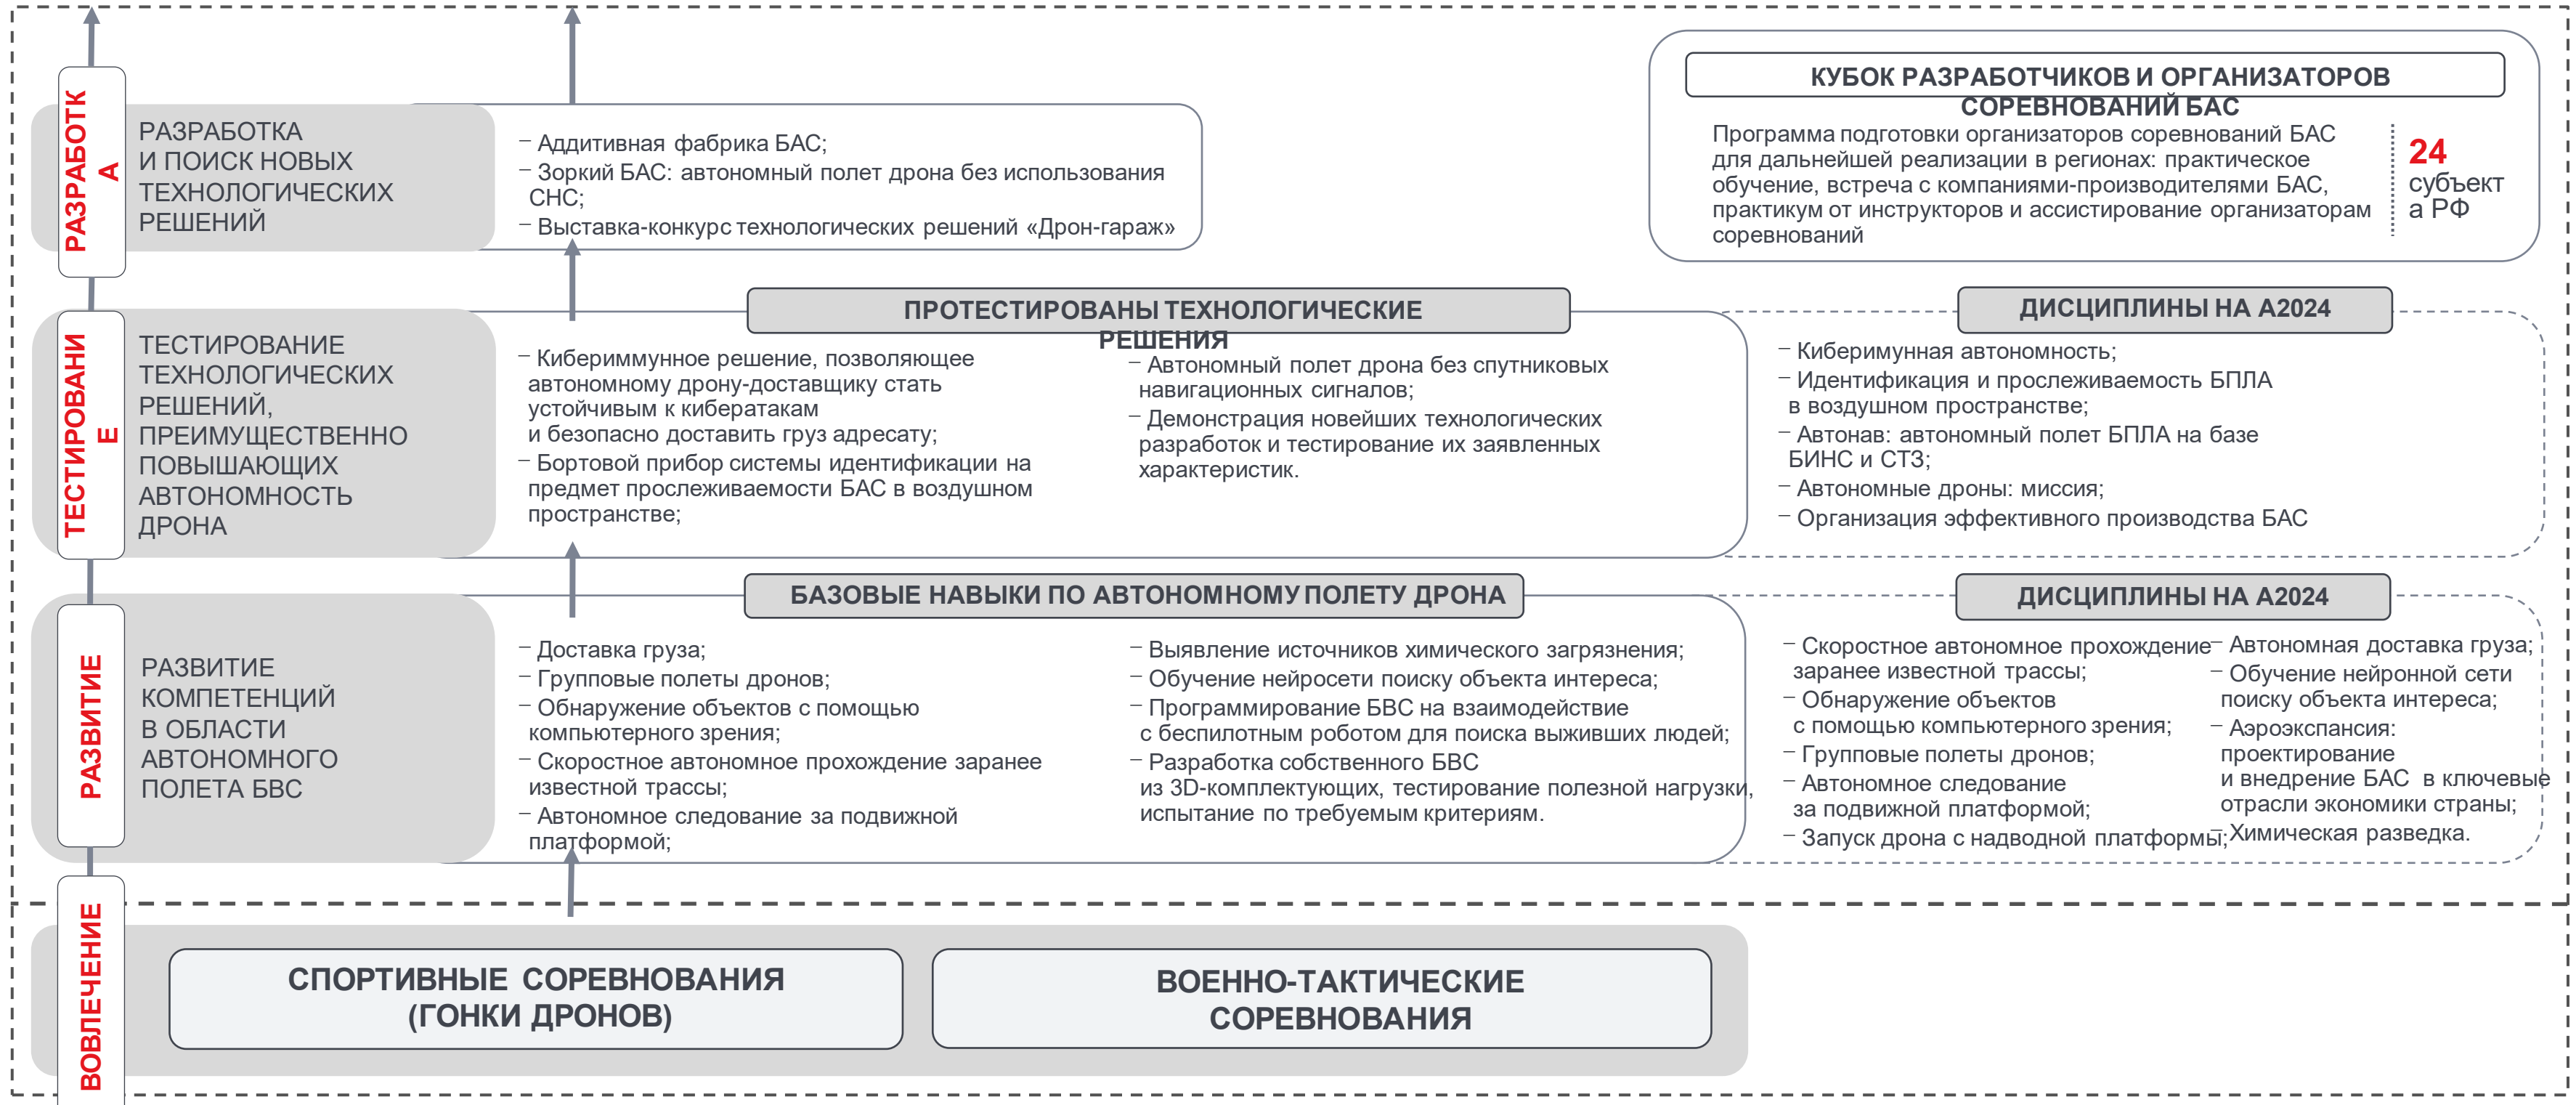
РАЗРАБОТКА

РАЗРАБОТКА И ПОИСК НОВЫХ ТЕХНОЛОГИЧЕСКИХ РЕШЕНИЙ

– Аддитивная фабрика БАС;
– Зоркий БАС: автономный полет дрона без использования СНС;
– Выставка-конкурс технологических решений «Дрон-гараж»

КУБОК РАЗРАБОТЧИКОВ И ОРГАНИЗАТОРОВ СОРЕВНОВАНИЙ БАС

Программа подготовки организаторов соревнований БАС для дальнейшей реализации в регионах: практическое обучение, встреча с компаниями-производителями БАС, практикум от инструкторов и ассистирование организаторам соревнований

24 субъекта РФ

ТЕСТИРОВАНИЕ

ТЕСТИРОВАНИЕ ТЕХНОЛОГИЧЕСКИХ РЕШЕНИЙ, ПРЕИМУЩЕСТВЕННО ПОВЫШАЮЩИХ АВТОНОМНОСТЬ ДРОНА

ПРОТЕСТИРОВАНЫ ТЕХНОЛОГИЧЕСКИЕ РЕШЕНИЯ

– Кибериммунное решение, позволяющее автономному дрону-доставщику стать устойчивым к кибератакам и безопасно доставить груз адресату;
– Бортовой прибор системы идентификации на предмет прослеживаемости БАС в воздушном пространстве;

– Автономный полет дрона без спутниковых навигационных сигналов;
– Демонстрация новейших технологических разработок и тестирование их заявленных характеристик.

ДИСЦИПЛИНЫ НА А2024

– Киберимунная автономность;
– Идентификация и прослеживаемость БПЛА в воздушном пространстве;
– Автонав: автономный полет БПЛА на базе БИНС и СТЗ;
– Автономные дроны: миссия;
– Организация эффективного производства БАС

РАЗВИТИЕ

РАЗВИТИЕ КОМПЕТЕНЦИЙ В ОБЛАСТИ АВТОНОМНОГО ПОЛЕТА БВС

БАЗОВЫЕ НАВЫКИ ПО АВТОНОМНОМУ ПОЛЕТУ ДРОНА

– Доставка груза;
– Групповые полеты дронов;
– Обнаружение объектов с помощью компьютерного зрения;
– Скоростное автономное прохождение заранее известной трассы;
– Автономное следование за подвижной платформой;

– Выявление источников химического загрязнения;
– Обучение нейросети поиску объекта интереса;
– Программирование БВС на взаимодействие с беспилотным роботом для поиска выживших людей;
– Разработка собственного БВС из 3D-комплектующих, тестирование полезной нагрузки, испытание по требуемым критериям.

ДИСЦИПЛИНЫ НА А2024

– Скоростное автономное прохождение заранее известной трассы;
– Обнаружение объектов с помощью компьютерного зрения;
– Групповые полеты дронов;
– Автономное следование за подвижной платформой;
– Запуск дрона с надводной платформы;

– Автономная доставка груза;
– Обучение нейронной сети поиску объекта интереса;
– Аэроэкспансия: проектирование и внедрение БАС в ключевые отрасли экономики страны;
– Химическая разведка.

ВОВЛЕЧЕНИЕ

СПОРТИВНЫЕ СОРЕВНОВАНИЯ (ГОНКИ ДРОНОВ)

ВОЕННО-ТАКТИЧЕСКИЕ СОРЕВНОВАНИЯ